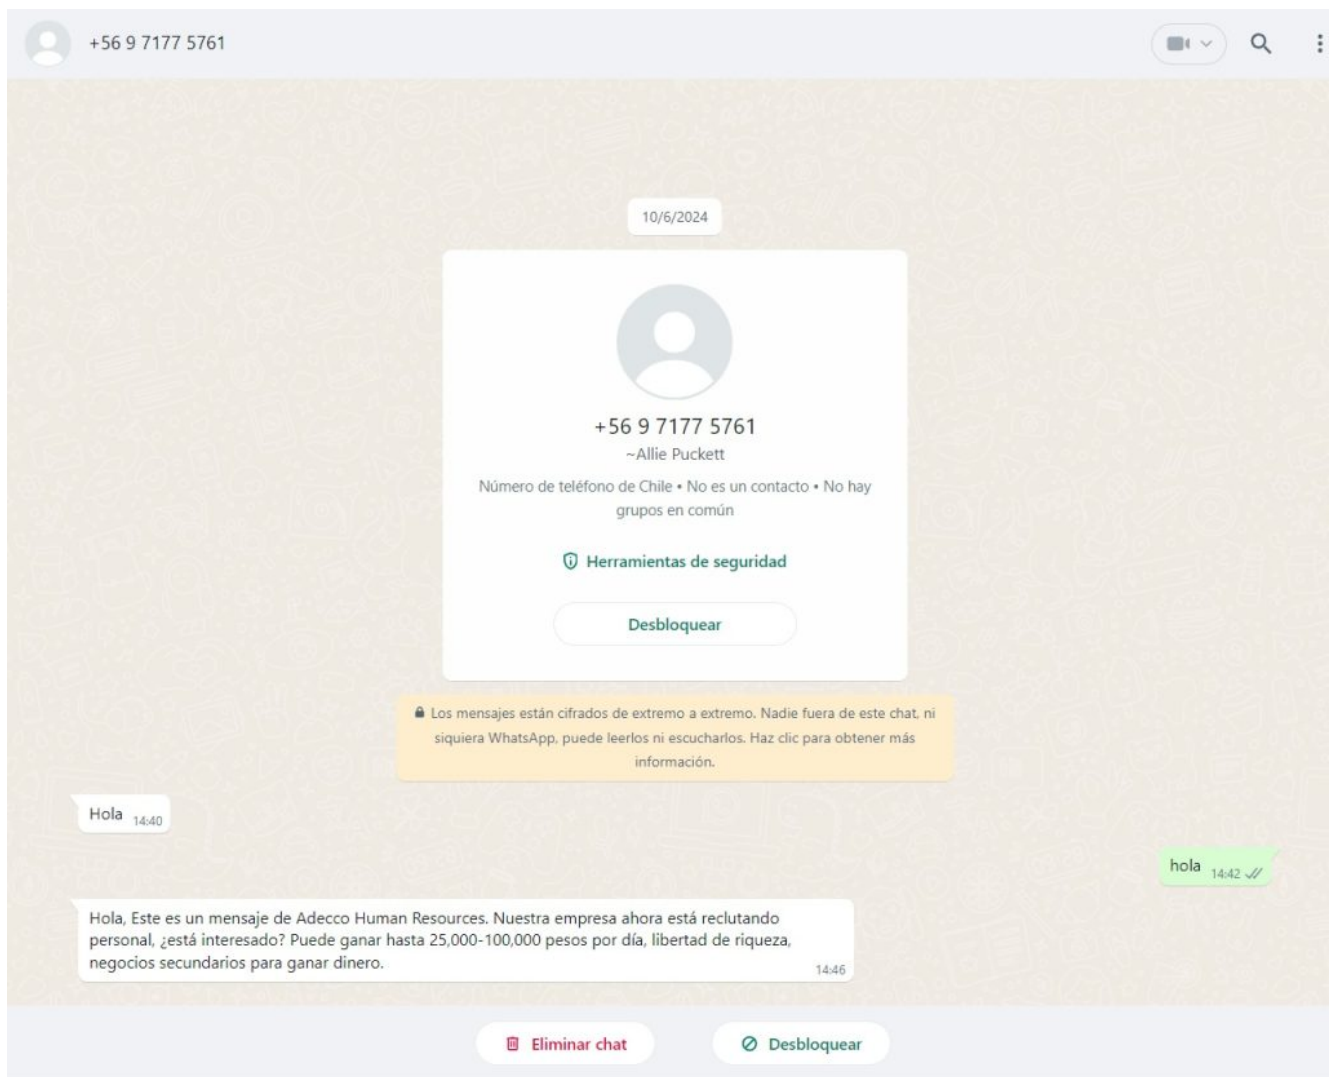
+56 9 7177 5761

10/6/2024

+56 9 7177 5761
~Allie Puckett
Número de teléfono de Chile • No es un contacto • No hay grupos en común

Herramientas de seguridad

Desbloquear

Los mensajes están cifrados de extremo a extremo. Nadie fuera de este chat, ni siquiera WhatsApp, puede leerlos ni escucharlos. Haz clic para obtener más información.

Hola 14:40

hola 14:42

Hola, Este es un mensaje de Adecco Human Resources. Nuestra empresa ahora está reclutando personal, ¿está interesado? Puede ganar hasta 25,000-100,000 pesos por día, libertad de riqueza, negocios secundarios para ganar dinero. 14:46

Eliminar chat

Desbloquear